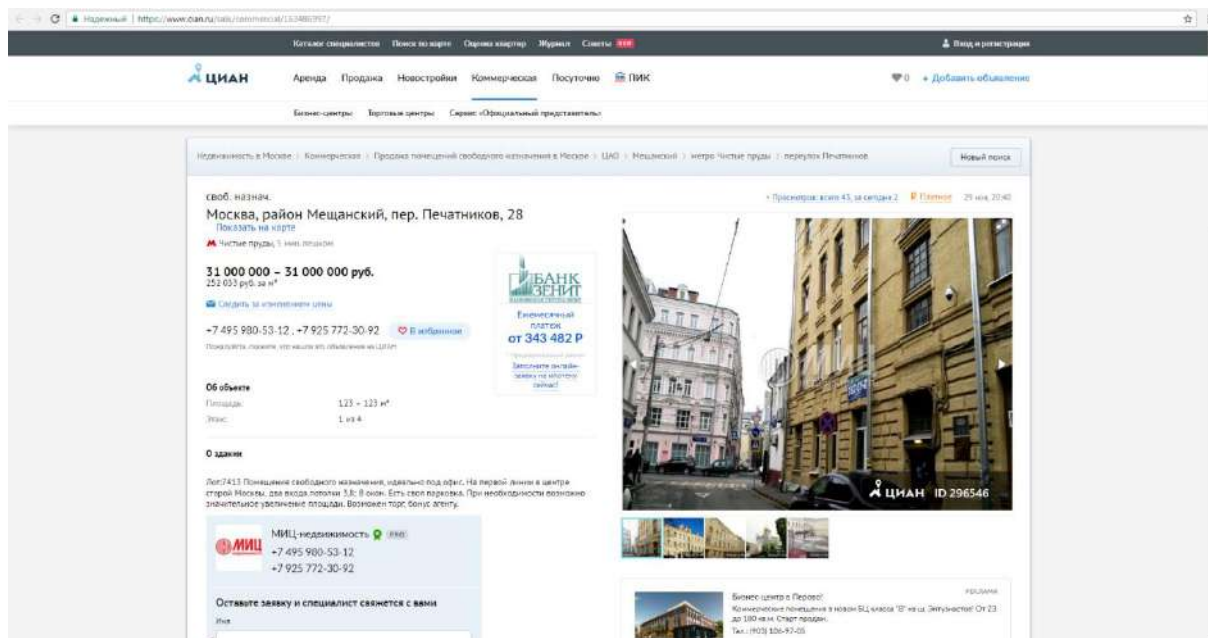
Надежный | https://www.cian.ru/sale/commercial/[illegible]/

Каталог специалистов Поиск по карте Оценка квартир Журнал Советы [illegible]

Вход и регистрация

ЦИАН Аренда Продажа Новостройки Коммерческая Посуточно ПИК

0 + Добавить объявление

Бизнес-центры Торговые центры Сервис «Официальный представитель»

Недвижимость в Москве › Коммерческая › Продажа помещений свободного назначения в Москве › ЦАО › Мещанский › метро Чистые пруды › переулок Печатников

Новый поиск

своб. назнач.

Москва, район Мещанский, пер. Печатников, 28

Показать на карте

Чистые пруды, 5 мин. пешком

Просмотров: всего 43, за сегодня 2 Платное 29 ноя, 20:40

31 000 000 – 31 000 000 руб.

252 033 руб. за м²

Следить за изменением цены

+7 495 980-53-12 , +7 925 772-30-92 В избранное

Пожалуйста, скажите, что нашли это объявление на ЦИАН

БАНК ЗЕНИТ

Ежемесячный платеж

от 343 482 Р

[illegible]

Заполните онлайн-заявку на ипотеку сейчас!

Об объекте

Площадь: 123 – 123 м²

Этаж: 1 из 4

О здании

Лот:7413 Помещение свободного назначения, идеально под офис. На первой линии в центре старой Москвы, два входа потолки 3,8; 8 окон. Есть своя парковка. При необходимости возможно значительное увеличение площади. Возможен торг, бонус агенту.

МИЦ

МИЦ-недвижимость PRO

+7 495 980-53-12

+7 925 772-30-92

Оставьте заявку и специалист свяжется с вами

Имя

ЦИАН ID 296546

РЕКЛАМА

Бизнес-центр в Перово!

Коммерческие помещения в новом БЦ класса "В" на ш. Энтузиастов! От 23 до 180 кв.м. Старт продаж.

Тел.: (903) 106-97-05